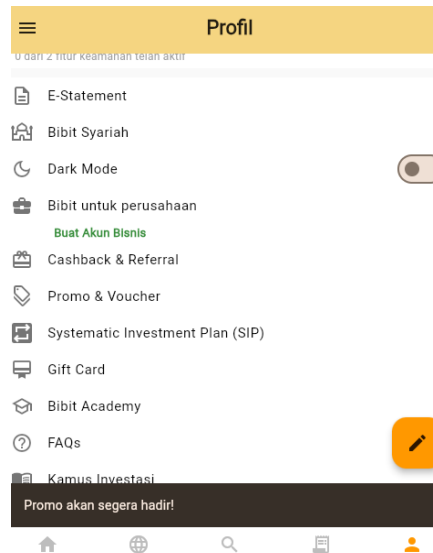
Profil

0 dari 2 fitur keamanan telah aktif

E-Statement

Bibit Syariah

Dark Mode

Bibit untuk perusahaan

Buat Akun Bisnis

Cashback & Referral

Promo & Voucher

Systematic Investment Plan (SIP)

Gift Card

Bibit Academy

FAQs

Kamus Investasi

Promo akan segera hadir!